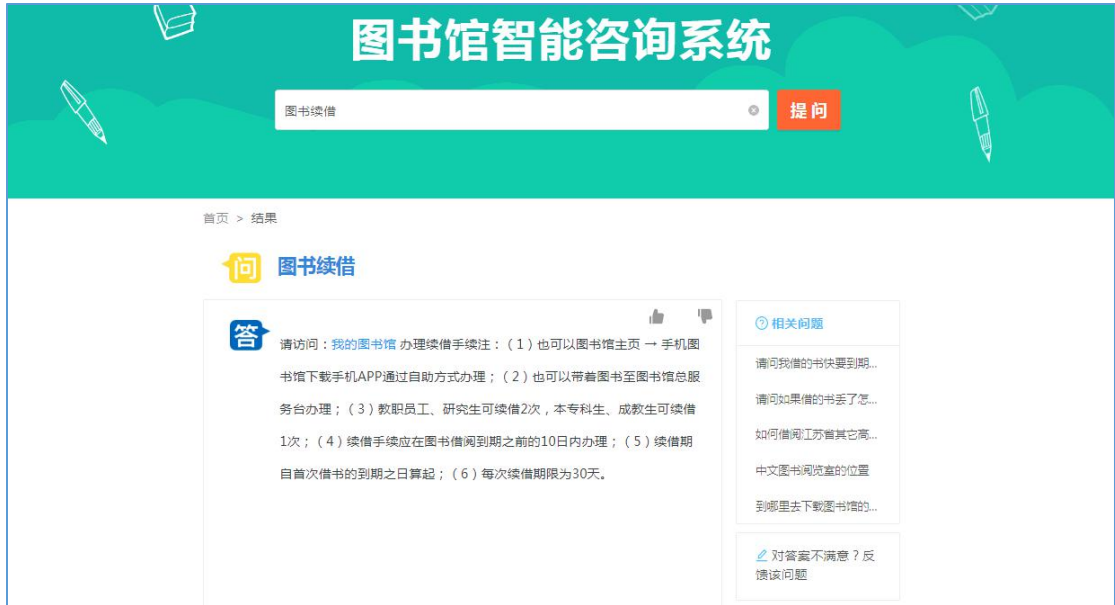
图书馆智能咨询系统

图书续借

提问

首页 > 结果

问 图书续借

答 请访问：我的图书馆 办理续借手续注：（1）也可以图书馆主页 → 手机图书馆下载手机APP通过自助方式办理；（2）也可以带着图书至图书馆总服务台办理；（3）教职员工、研究生可续借2次，本专科生、成教生可续借1次；（4）续借手续应在图书借阅到期之前的10日内办理；（5）续借期自首次借书的到期之日算起；（6）每次续借期限为30天。

相关问题

请问我借的书快要到期...

请问如果借的书丢了怎...

如何借阅江苏省其它高...

中文图书阅览室的位置

到哪里去下载图书馆的...

对答案不满意？反馈该问题